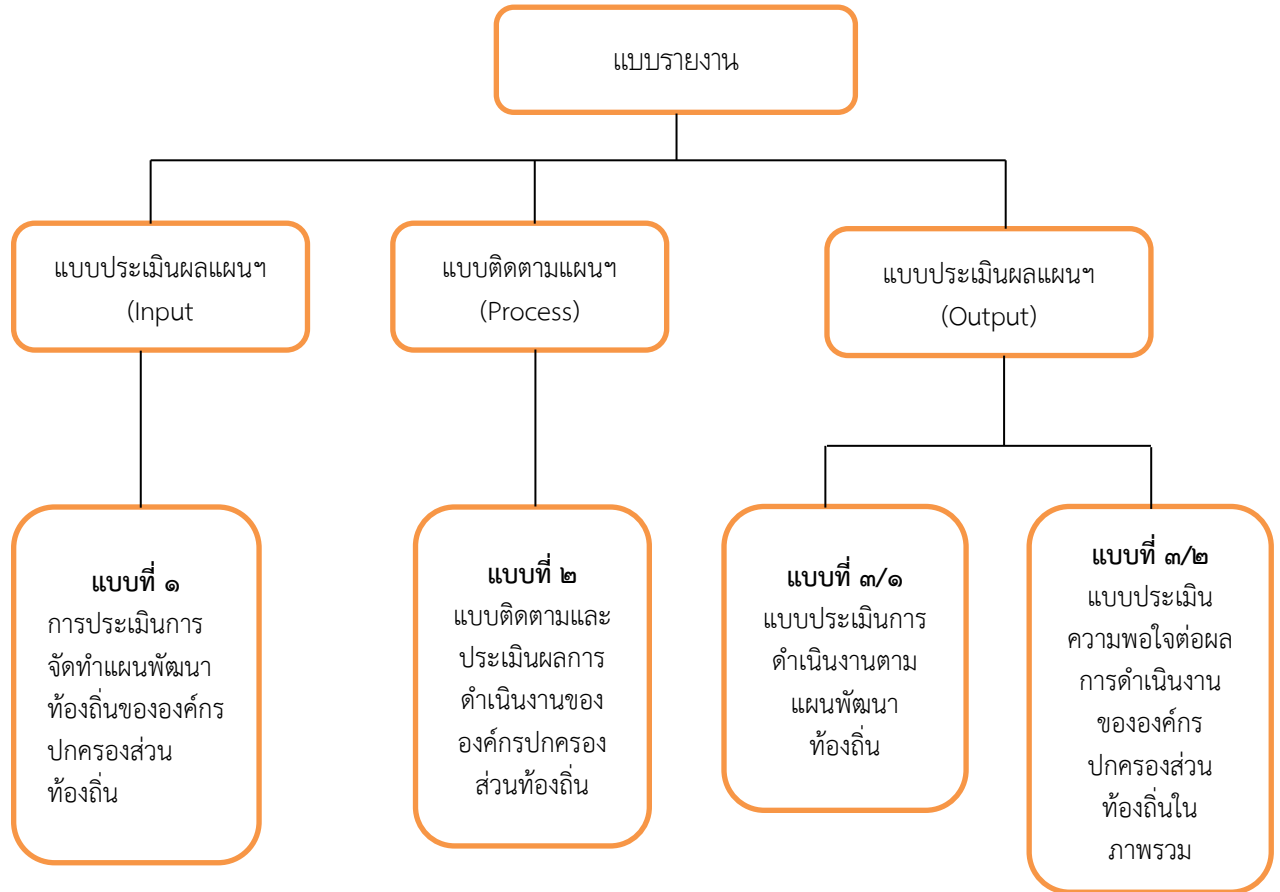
แบบรายงาน

แบบประเมินผลแผนฯ
(Input

แบบติดตามแผนฯ
(Process)

แบบประเมินผลแผนฯ
(Output)

**แบบที่ ๑**
การประเมินการจัดทำแผนพัฒนาท้องถิ่นขององค์กรปกครองส่วนท้องถิ่น

**แบบที่ ๒**
แบบติดตามและประเมินผลการดำเนินงานขององค์กรปกครองส่วนท้องถิ่น

**แบบที่ ๓/๑**
แบบประเมินการดำเนินงานตามแผนพัฒนาท้องถิ่น

**แบบที่ ๓/๒**
แบบประเมินความพอใจต่อผลการดำเนินงานขององค์กรปกครองส่วนท้องถิ่นในภาพรวม